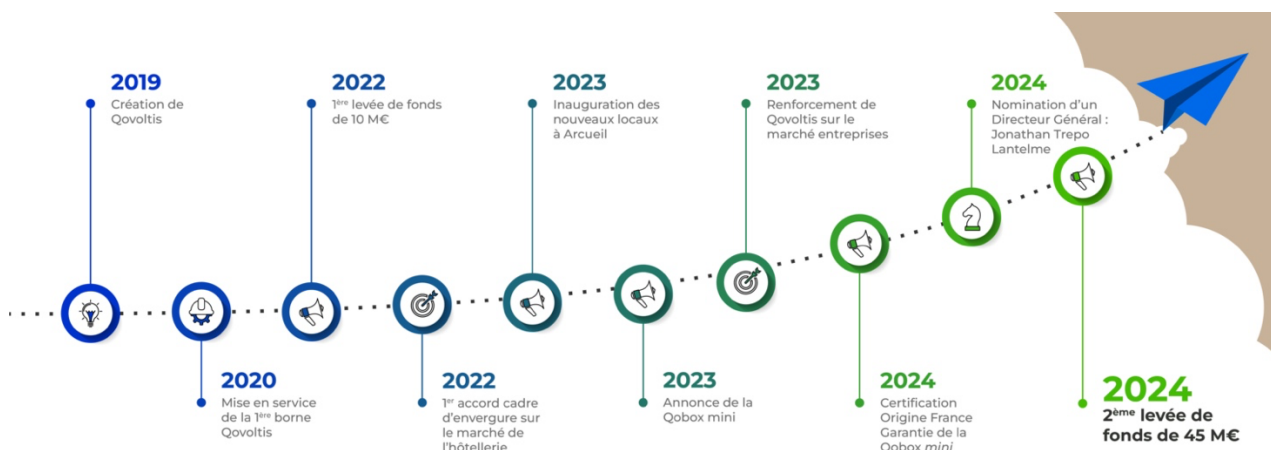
2019
Création de Qovoltis

2020
Mise en service de la 1ère borne Qovoltis

2022
1ère levée de fonds de 10 M€

2022
1er accord cadre d'envergure sur le marché de l'hôtellerie

2023
Inauguration des nouveaux locaux à Arcueil

2023
Annonce de la Qobox mini

2023
Renforcement de Qovoltis sur le marché entreprises

2024
Certification Origine France Garantie de la Qobox mini

2024
Nomination d'un Directeur Général : Jonathan Trepo Lantelme

2024
2ème levée de fonds de 45 M€